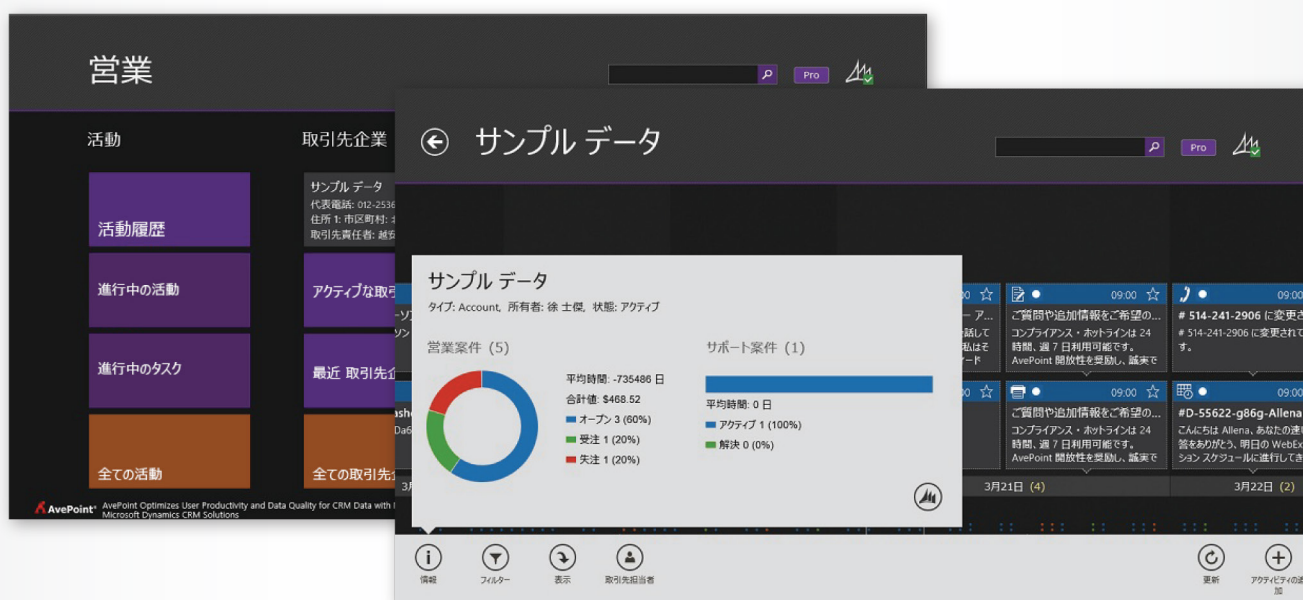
営業

Pro

活動

取引先企業

活動履歴

進行中の活動

進行中のタスク

全ての活動

サンプル データ
代表電話: 012-2536
住所 1: 市区町村:
取引先責任者: 越

アクティブな取

最近 取引先

全ての取引先

AvePoint AvePoint Optimizes User Productivity and Data Quality for CRM Data with Microsoft Dynamics CRM Solutions

サンプル データ

Pro

サンプル データ
タイプ: Account, 所有者: 徐 士傑, 状態: アクティブ

営業案件 (5)
平均時間: -735486 日
合計値: $468.52
オープン 3 (60%)
受注 1 (20%)
失注 1 (20%)

サポート案件 (1)
平均時間: 0 日
アクティブ 1 (100%)
解決 0 (0%)

09:00
ご質問や追加情報をご希望の
コンプライアンス・ホットラインは 24 時間、週 7 日利用可能です。
AvePoint 開放性を受賄し、誠実で

09:00
# 514-241-2906 に変更さ
# 514-241-2906 に変更されて
す。

09:00
ご質問や追加情報をご希望の
コンプライアンス・ホットラインは 24 時間、週 7 日利用可能です。
AvePoint 開放性を受賄し、誠実で

#D-55622-g86g-Allena
こんにちは Allena、あなたの速
答をありがとう、明日の WebEx
ション スケジュールに進行して

3月21日 (4)
3月22日 (2)

情報
フィルター
表示
取引先担当者
更新
アクティビティの追加